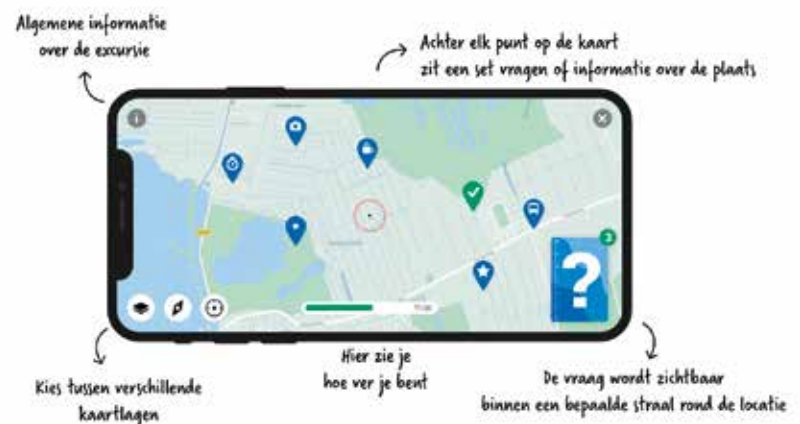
Algemene informatie over de excursie

Achter elk punt op de kaart zit een set vragen of informatie over de plaats

?

3

Kies tussen verschillende kaartlagen

Hier zie je hoe ver je bent

De vraag wordt zichtbaar binnen een bepaalde straal rond de locatie